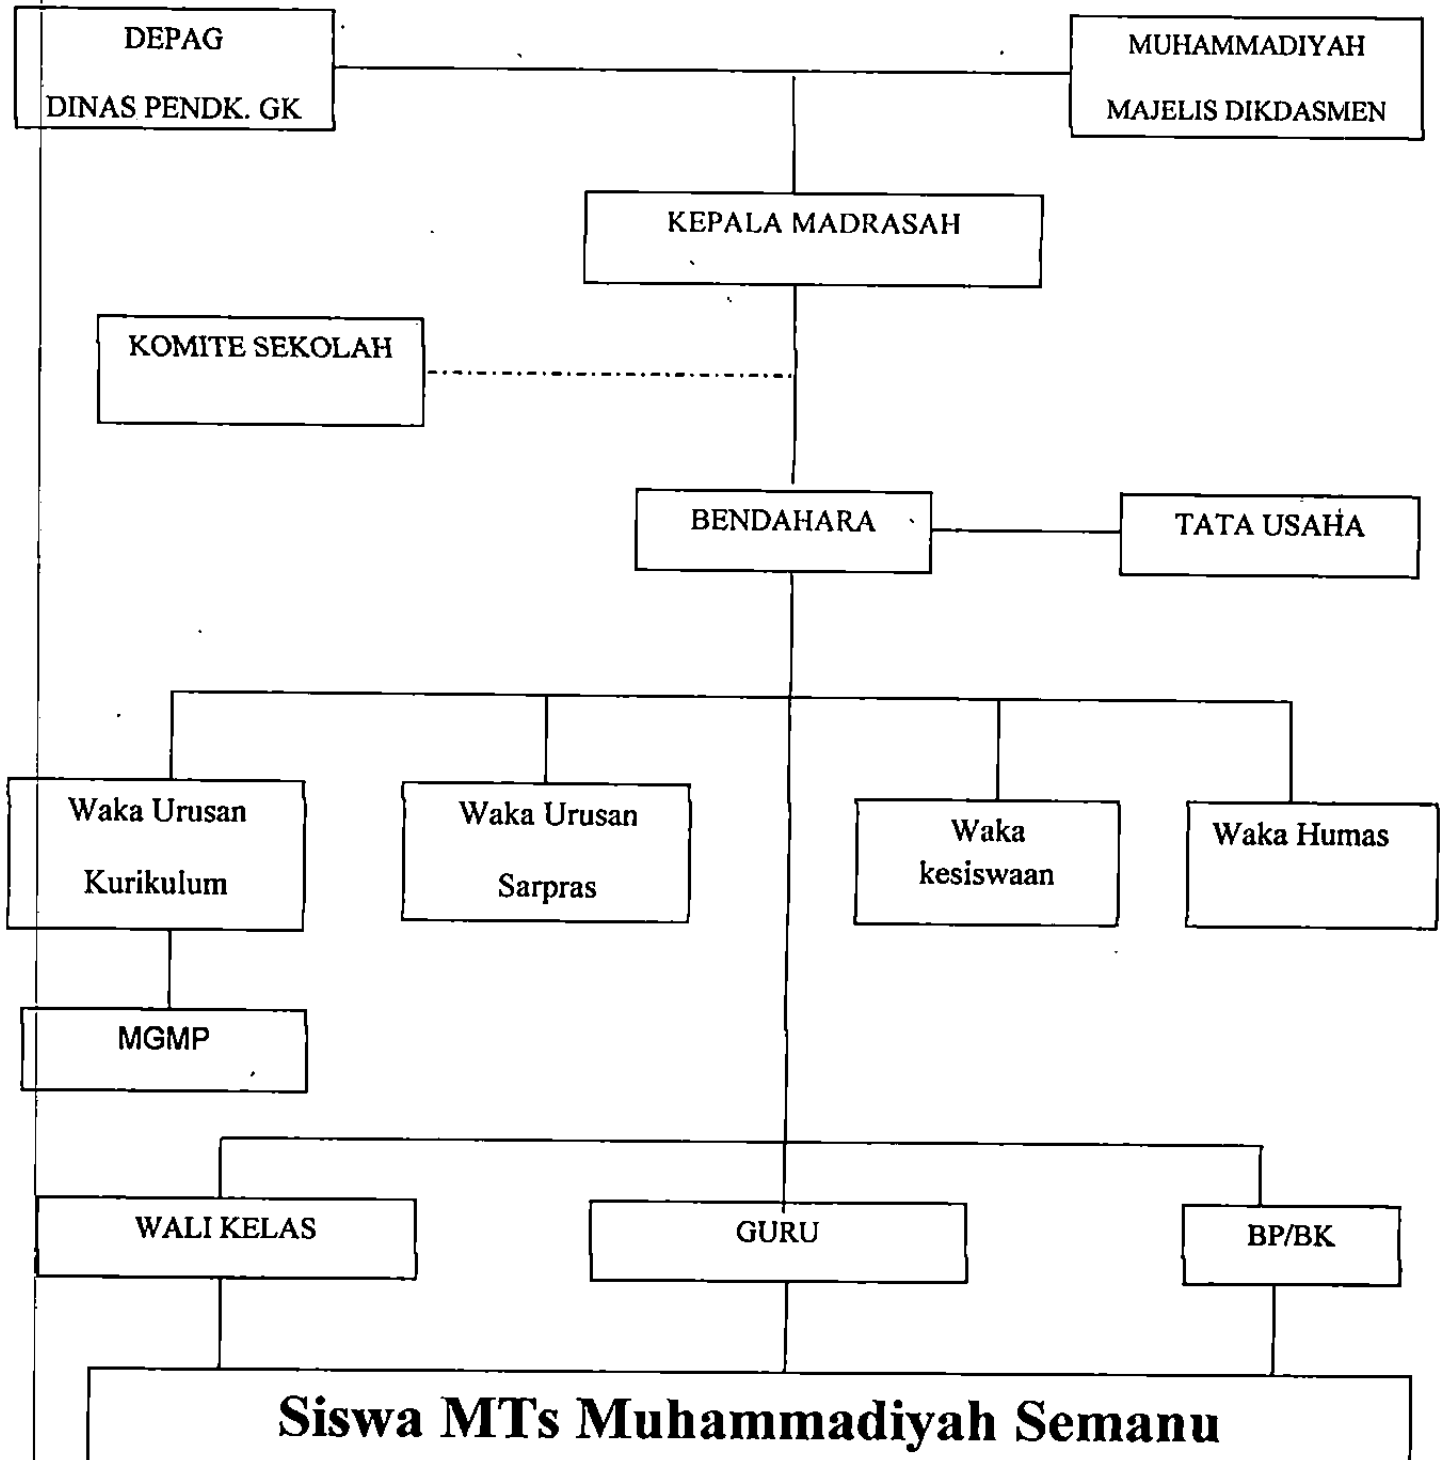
DEPAG
DINAS PENDK. GK

MUHAMMADIYAH
MAJELIS DIKDASMEN

KEPALA MADRASAH

KOMITE SEKOLAH

BENDAHARA

TATA USAHA

Waka Urusan Kurikulum

Waka Urusan Sarpras

Waka kesiswaan

Waka Humas

MGMP

WALI KELAS

GURU

BP/BK

Siswa MTs Muhammadiyah Semanu